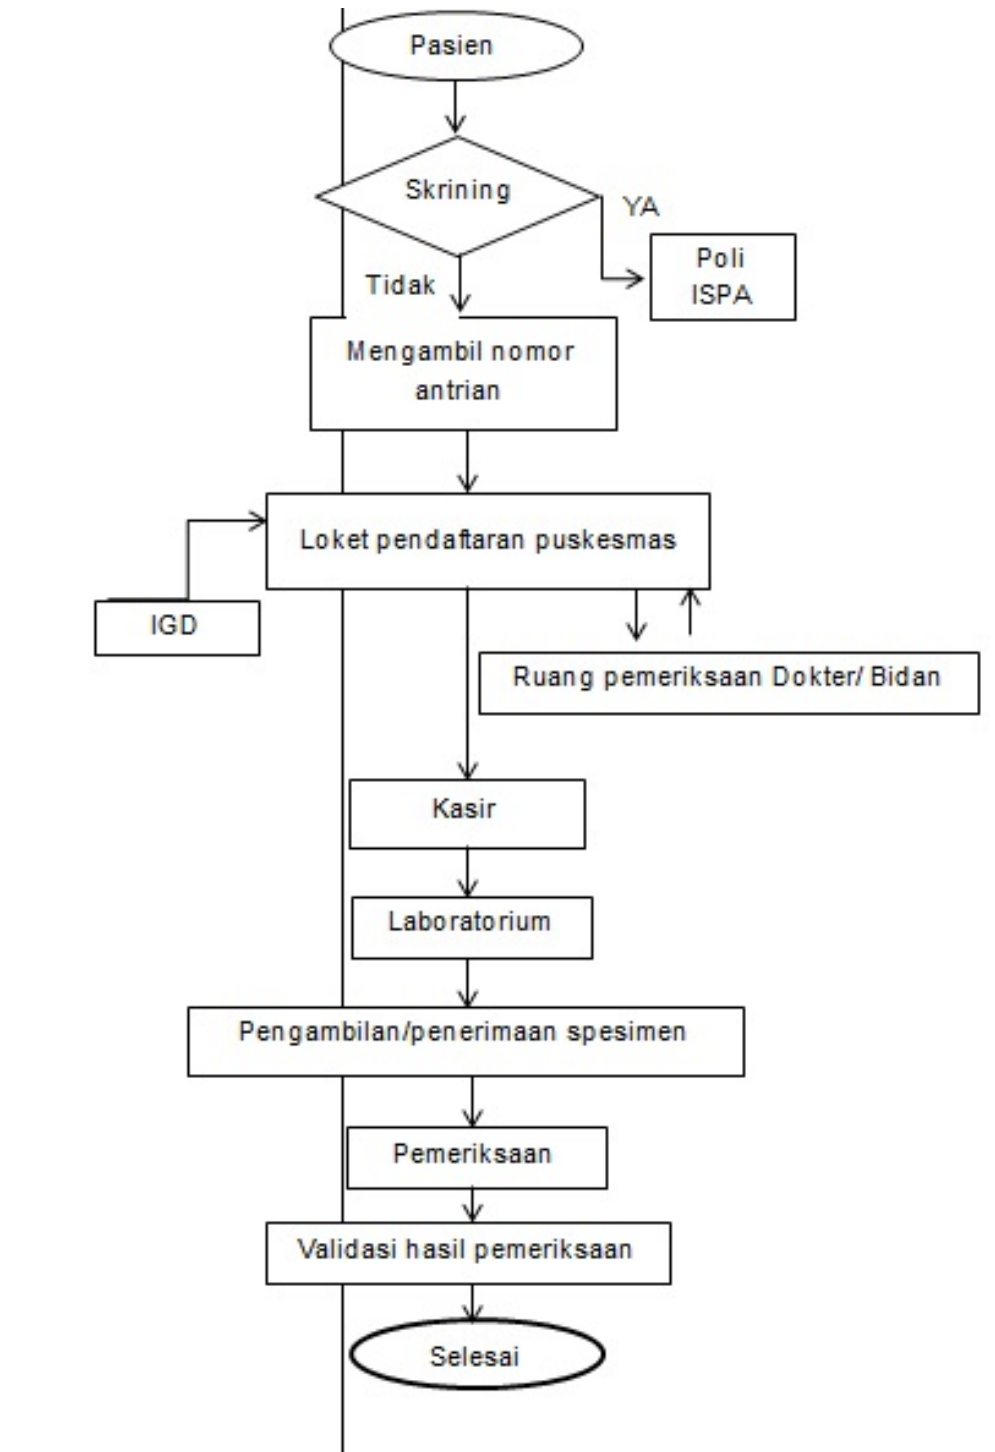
Pasien

Skrining

YA

Poli ISPA

Tidak

Mengambil nomor antrian

Loket pendaftaran puskesmas

IGD

Ruang pemeriksaan Dokter/ Bidan

Kasir

Laboratorium

Pengambilan/penerimaan spesimen

Pemeriksaan

Validasi hasil pemeriksaan

Selesai